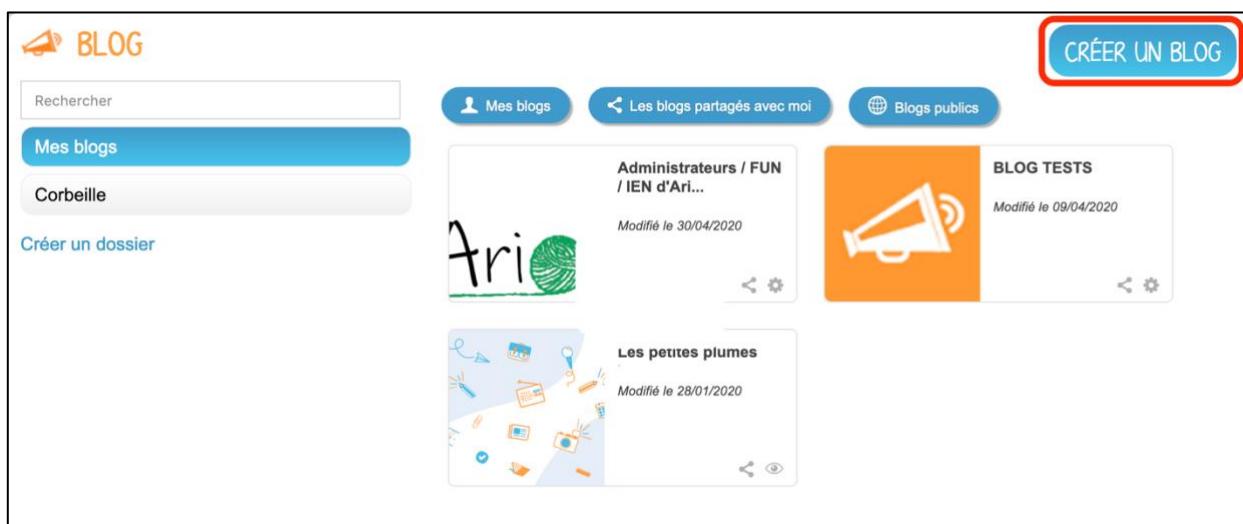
BLOG

CRÉER UN BLOG

Rechercher

Mes blogs

Corbeille

Créer un dossier

Mes blogs

Les blogs partagés avec moi

Blogs publics

Administrateurs / FUN / IEN d'Ari...

Modifié le 30/04/2020

Ari

BLOG TESTS

Modifié le 09/04/2020

Les petites plumes

Modifié le 28/01/2020